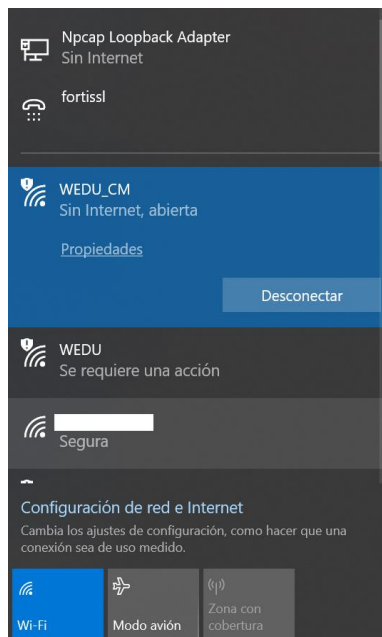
Npcap Loopback Adapter
Sin Internet

fortissl

WEDU_CM
Sin Internet, abierta

Propiedades

Desconectar

WEDU
Se requiere una acción

Segura

Configuración de red e Internet
Cambia los ajustes de configuración, como hacer que una conexión sea de uso medido.

Wi-Fi

Modo avión

Zona con cobertura